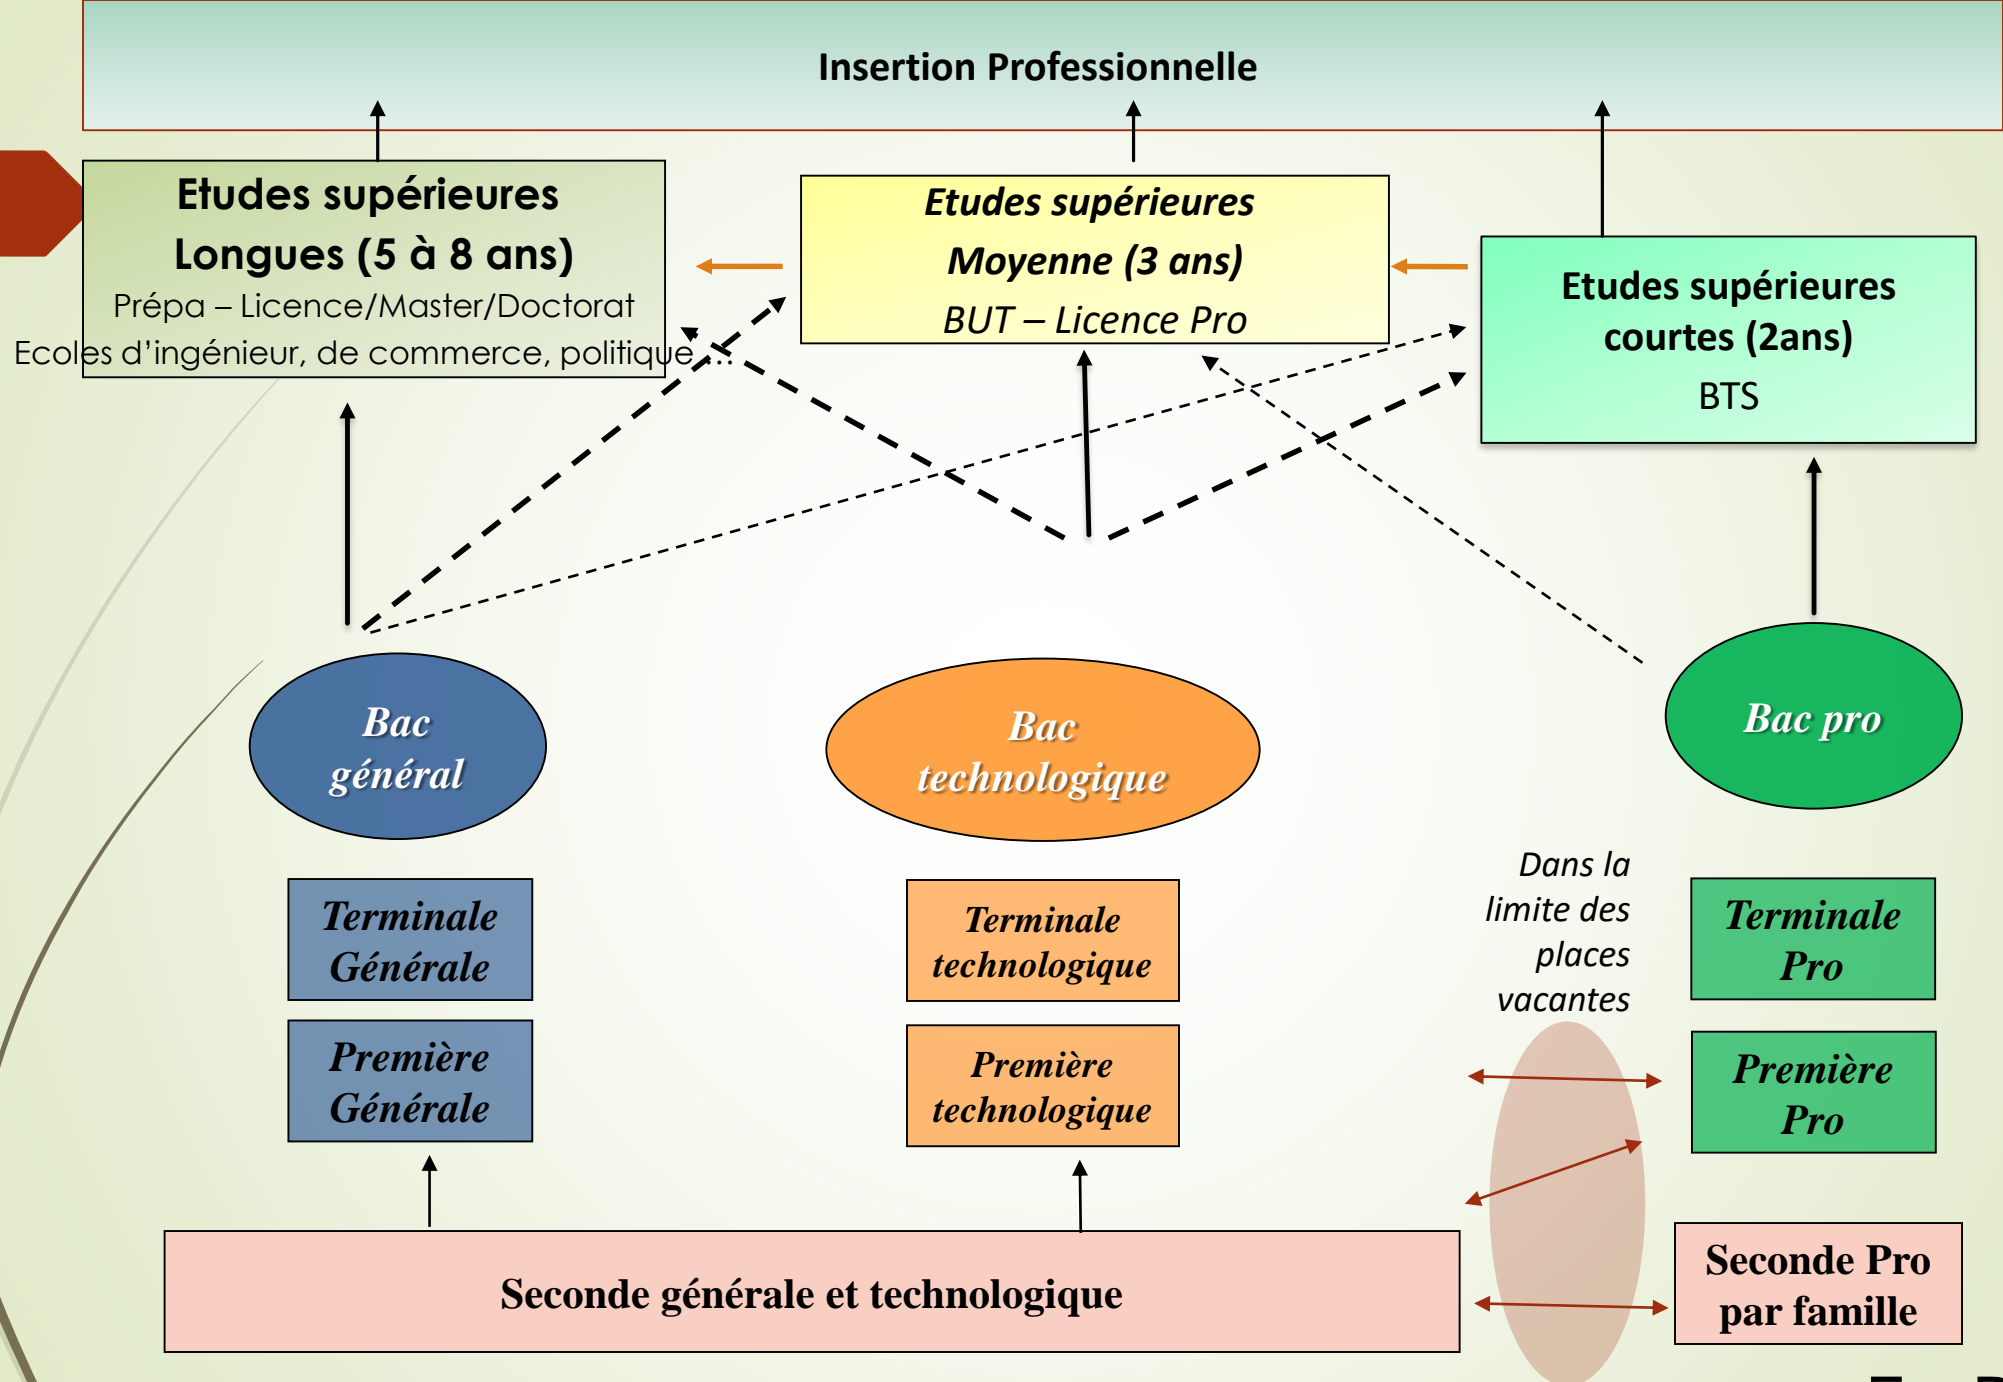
Insertion Professionnelle

Etudes supérieures Longues (5 à 8 ans)
Prépa – Licence/Master/Doctorat
Ecoles d'ingénieur, de commerce, politique…

Etudes supérieures Moyenne (3 ans)
BUT – Licence Pro

Etudes supérieures courtes (2ans)
BTS

Bac général

Bac technologique

Bac pro

Terminale Générale

Première Générale

Terminale technologique

Première technologique

Dans la limite des places vacantes

Terminale Pro

Première Pro

Seconde générale et technologique

Seconde Pro par famille